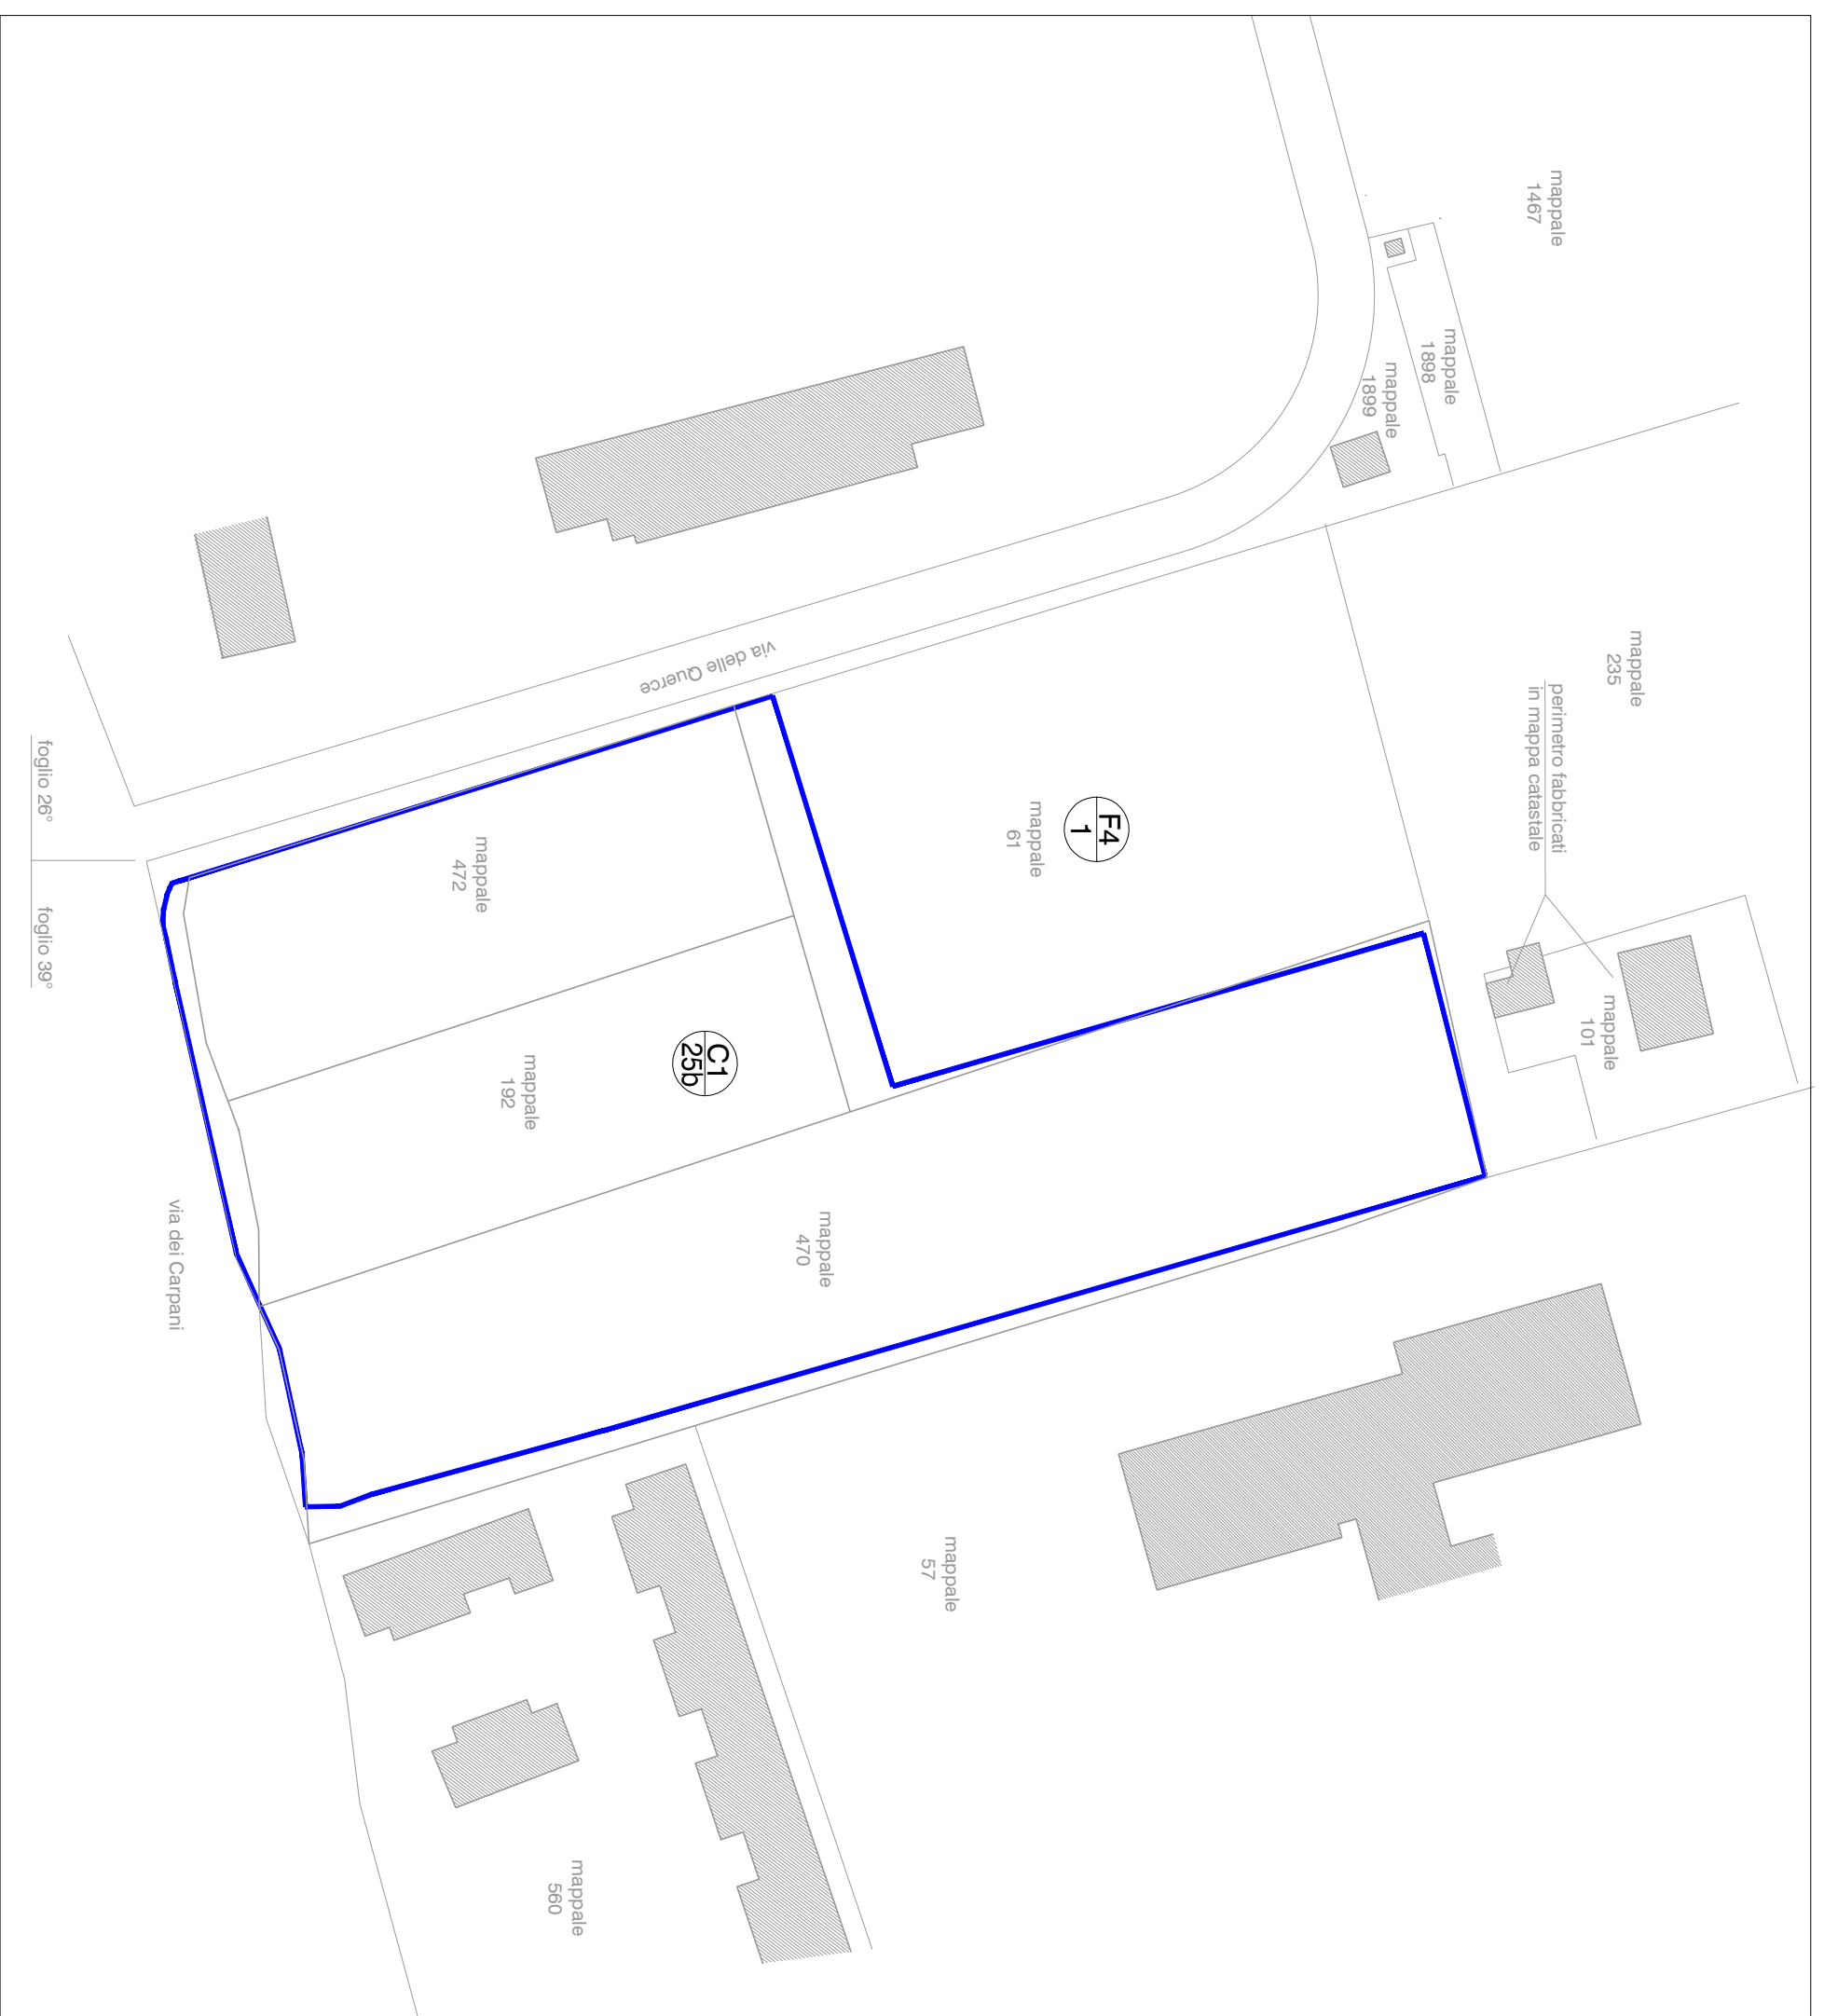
mappale 1467

mappale 1898

mappale 1899

via delle Querce

mappale 235

perimetro fabbricati in mappa catastale

foglio 26°

foglio 39°

mappale 472

mappale 61

F4
1

mappale 101

C1
25b

mappale 192

via dei Carpani

mappale 470

mappale 57

mappale 560